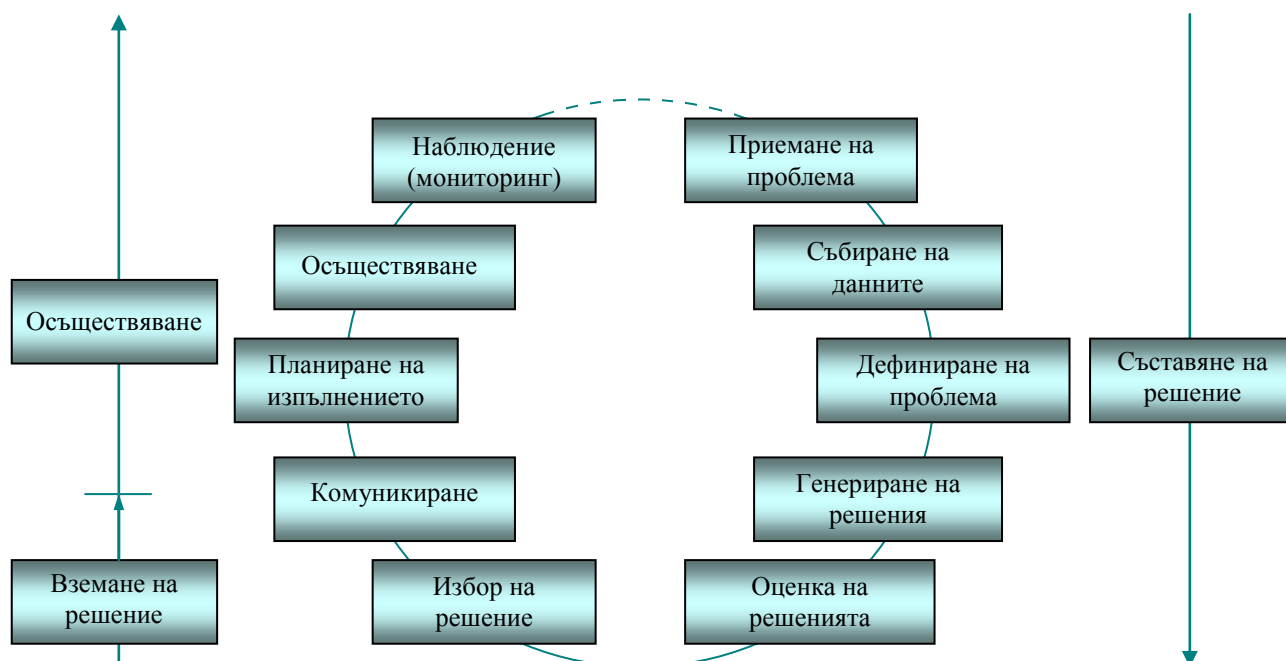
Осъществяване

Вземане на решение

Наблюдение (мониторинг)

Осъществяване

Планиране на изпълнението

Комуникиране

Избор на решение

Приемане на проблема

Събиране на данните

Дефиниране на проблема

Генериране на решения

Оценка на решенията

Съставяне на решение